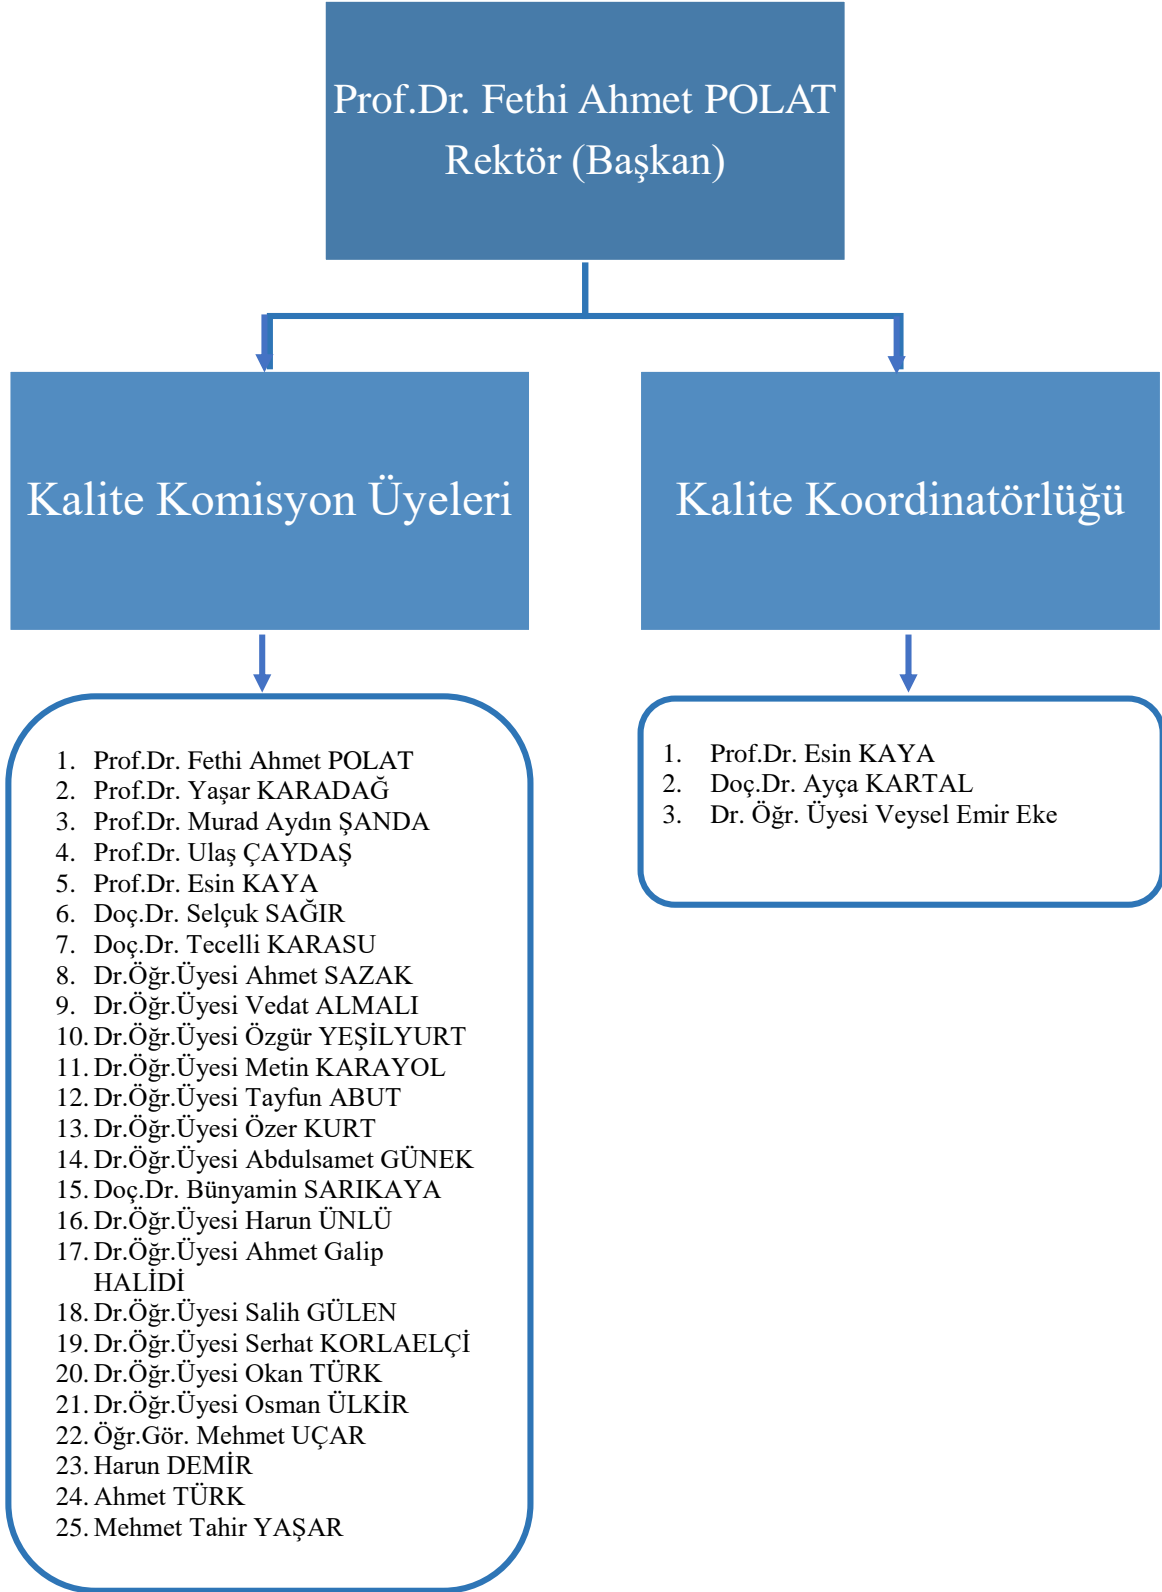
Prof.Dr. Fethi Ahmet POLAT
Rektör (Başkan)

Kalite Komisyon Üyeleri

Kalite Koordinatörlüğü

1. Prof.Dr. Fethi Ahmet POLAT
2. Prof.Dr. Yaşar KARADAĞ
3. Prof.Dr. Murad Aydın ŞANDA
4. Prof.Dr. Ulaş ÇAYDAŞ
5. Prof.Dr. Esin KAYA
6. Doç.Dr. Selçuk SAĞIR
7. Doç.Dr. Tecelli KARASU
8. Dr.Öğr.Üyesi Ahmet SAZAK
9. Dr.Öğr.Üyesi Vedat ALMALI
10. Dr.Öğr.Üyesi Özgür YEŞİLYURT
11. Dr.Öğr.Üyesi Metin KARAYOL
12. Dr.Öğr.Üyesi Tayfun ABUT
13. Dr.Öğr.Üyesi Özer KURT
14. Dr.Öğr.Üyesi Abdulsamet GÜNEK
15. Doç.Dr. Bünyamin SARIKAYA
16. Dr.Öğr.Üyesi Harun ÜNLÜ
17. Dr.Öğr.Üyesi Ahmet Galip HALİDİ
18. Dr.Öğr.Üyesi Salih GÜLEN
19. Dr.Öğr.Üyesi Serhat KORLAELÇİ
20. Dr.Öğr.Üyesi Okan TÜRK
21. Dr.Öğr.Üyesi Osman ÜLKİR
22. Öğr.Gör. Mehmet UÇAR
23. Harun DEMİR
24. Ahmet TÜRK
25. Mehmet Tahir YAŞAR

1. Prof.Dr. Esin KAYA
2. Doç.Dr. Ayça KARTAL
3. Dr. Öğr. Üyesi Veysel Emir Eke